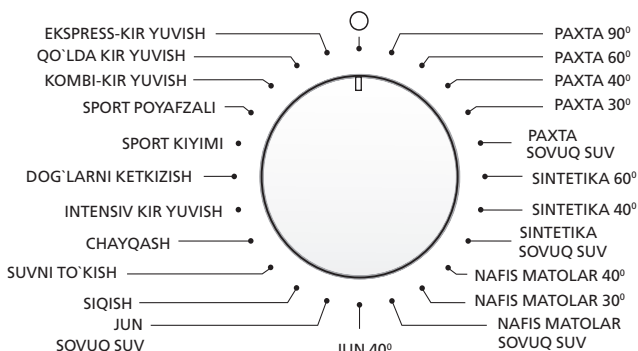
EKSPRESS-KIR YUVISH
QO`LDA KIR YUVISH
KOMBI-KIR YUVISH
SPORT POYAFZALI
SPORT KIYIMI
DOG`LARNI KETKIZISH
INTENSIV KIR YUVISH
CHAYQASH
SUVNI TO`KISH
SIQISH
JUN SOVUQ SUV
JUN $40^0$
PAXTA $90^0$
PAXTA $60^0$
PAXTA $40^0$
PAXTA $30^0$
PAXTA SOVUQ SUV
SINTETIKA $60^0$
SINTETIKA $40^0$
SINTETIKA SOVUQ SUV
NAFIS MATOLAR $40^0$
NAFIS MATOLAR $30^0$
NAFIS MATOLAR SOVUQ SUV